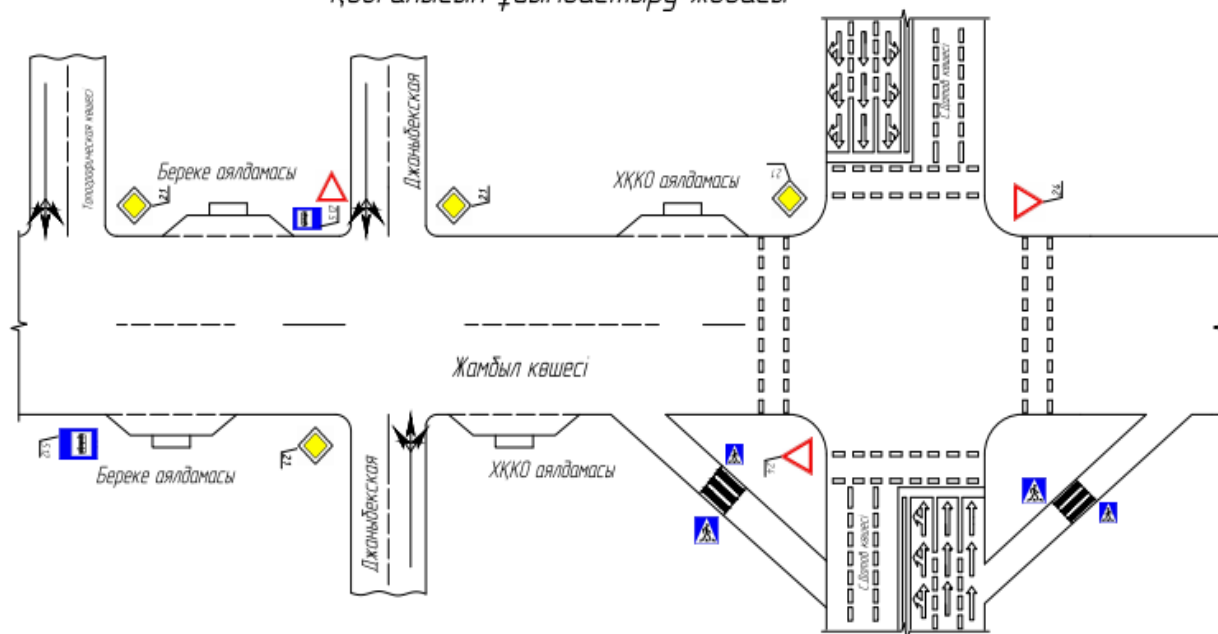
Қозғалысын ұйымдастыру жобасы

Топографическая көшесі

Береке аялдамасы

2.1

5.12

Джаныбекская

2.1

ХҚКО аялдамасы

2.1

С.Датов көшесі

2.4

Жамбыл көшесі

5.12

Береке аялдамасы

2.1

Джаныбекская

ХҚКО аялдамасы

2.4

С.Датов көшесі